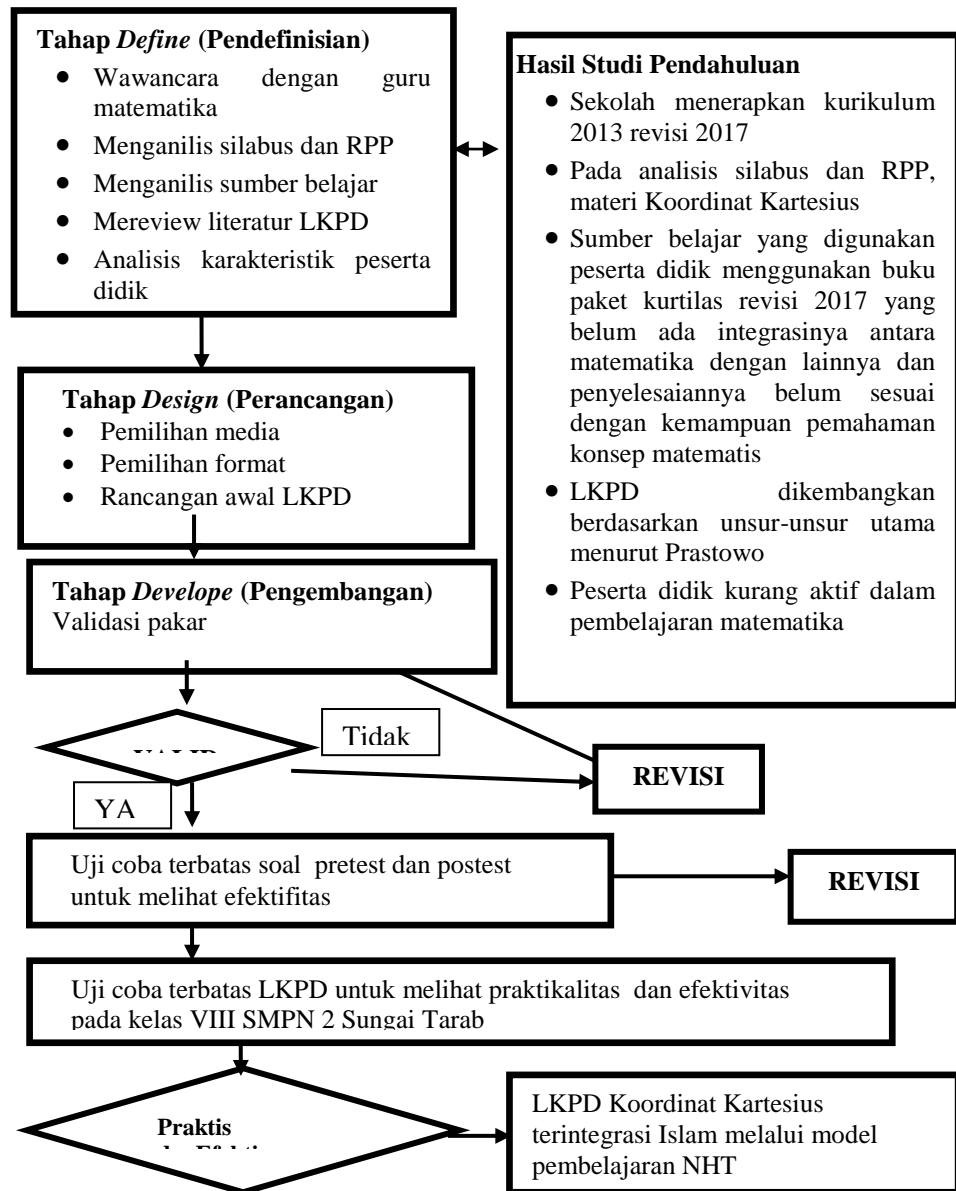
Tahap *Define* (Pendefinisian)
- Wawancara dengan guru matematika
- Menganilis silabus dan RPP
- Menganilis sumber belajar
- Mereview literatur LKPD
- Analisis karakteristik peserta didik

Hasil Studi Pendahuluan
- Sekolah menerapkan kurikulum 2013 revisi 2017
- Pada analisis silabus dan RPP, materi Koordinat Kartesius
- Sumber belajar yang digunakan peserta didik menggunakan buku paket kurtilas revisi 2017 yang belum ada integrasinya antara matematika dengan lainnya dan penyelesaiannya belum sesuai dengan kemampuan pemahaman konsep matematis
- LKPD dikembangkan berdasarkan unsur-unsur utama menurut Prastowo
- Peserta didik kurang aktif dalam pembelajaran matematika

Tahap *Design* (Perancangan)
- Pemilihan media
- Pemilihan format
- Rancangan awal LKPD

Tahap *Develope* (Pengembangan)
Validasi pakar

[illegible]

Tidak

REVISI

YA

Uji coba terbatas soal pretest dan postest untuk melihat efektifitas

REVISI

Uji coba terbatas LKPD untuk melihat praktikalitas dan efektivitas pada kelas VIII SMPN 2 Sungai Tarab

Praktis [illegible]

LKPD Koordinat Kartesius terintegrasi Islam melalui model pembelajaran NHT